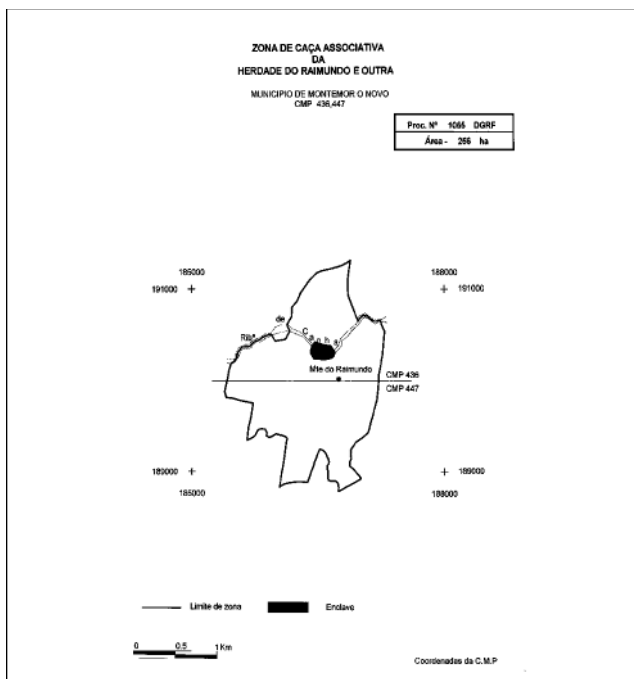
ZONA DE CAÇA ASSOCIATIVA
DA
HERDADE DO RAIMUNDO E OUTRA

MUNICIPIO DE MONTEMOR O NOVO
CMP 436,447

| Proc. Nº 1095 DGRF |
|---|
| Área - 256 ha |

185000
191000 +

188000
+ 191000

Rib.ª de Canha

Mte do Raimundo

CMP 436
CMP 447

189000 +
185000

+ 189000
188000

Limite de zona

Enclave

0 0,5 1 Km

Coordenadas da C.M.P